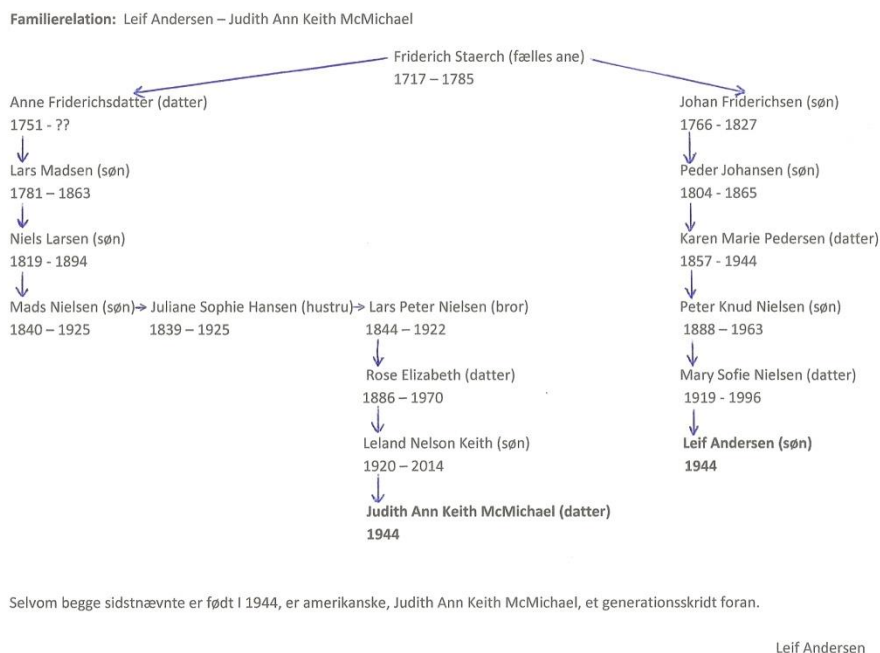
**Familierelation:** Leif Andersen – Judith Ann Keith McMichael

Friderich Staerch (fælles ane)
1717 – 1785

Anne Friderichsdatter (datter)
1751 - ??

Lars Madsen (søn)
1781 – 1863

Niels Larsen (søn)
1819 - 1894

Mads Nielsen (søn)
1840 – 1925

Juliane Sophie Hansen (hustru)
1839 – 1925

Lars Peter Nielsen (bror)
1844 – 1922

Rose Elizabeth (datter)
1886 – 1970

Leland Nelson Keith (søn)
1920 – 2014

**Judith Ann Keith McMichael (datter)**
**1944**

Johan Friderichsen (søn)
1766 - 1827

Peder Johansen (søn)
1804 - 1865

Karen Marie Pedersen (datter)
1857 - 1944

Peter Knud Nielsen (søn)
1888 – 1963

Mary Sofie Nielsen (datter)
1919 - 1996

**Leif Andersen (søn)**
**1944**

Selvom begge sidstnævnte er født I 1944, er amerikanske, Judith Ann Keith McMichael, et generationsskridt foran.

Leif Andersen